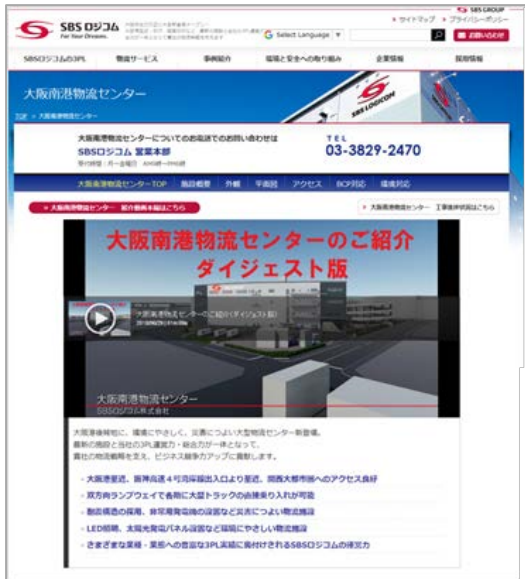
SBS GROUP
SBSロジコム
For Your Dreams.
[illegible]
▸ サイトマップ ▸ プライバシーポリシー
G Select Language ▼
お問い合わせ

SBSロジコムの3PL　物流サービス　事例紹介　環境と安全への取り組み　企業情報　採用情報

大阪南港物流センター
SBS LOGICOM

TOP > 大阪南港物流センター

大阪南港物流センターについてのお電話でのお問い合わせは
SBSロジコム 営業本部
受付時間：月～金曜日 AM9時～PM6時
TEL
03-3829-2470

大阪南港物流センターTOP　施設概要　外観　平面図　アクセス　BCP対応　環境対応

▸ 大阪南港物流センター 紹介動画本編はこちら
▸ 大阪南港物流センター 工事進捗状況はこちら

大阪南港物流センターのご紹介
ダイジェスト版
大阪南港物流センターのご紹介(ダイジェスト版)
大阪南港物流センター
SBSロジコム株式会社

大阪南港地区に、環境にやさしく、災害につよい大型物流センター新登場。
最新の施設と当社の3PL運営力・総合力が一体となって、
貴社の物流戦略を支え、ビジネス競争力アップに貢献します。

・大阪港至近、阪神高速4号湾岸線出入口より至近、関西大都市圏へのアクセス良好
・双方向ランプウェイで各階に大型トラックの直接乗り入れが可能
・耐震構造の採用、非常用発電機の設置など災害につよい物流施設
・LED照明、太陽光発電パネル設置など環境にやさしい物流施設
・さまざまな業種・業態への豊富な3PL実績に裏付けされるSBSロジコムの提案力